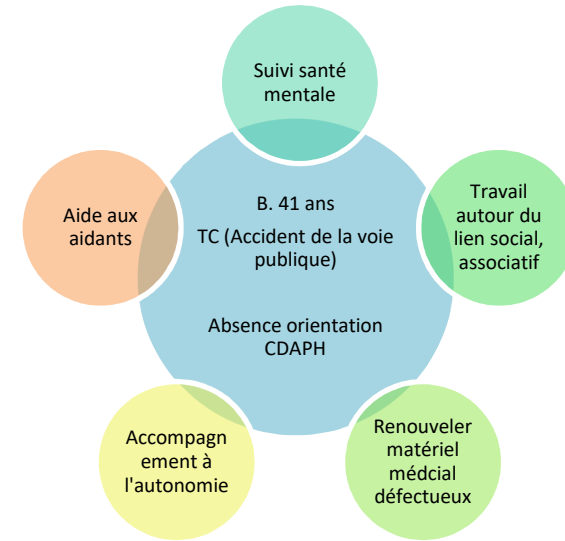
B. 41 ans

TC (Accident de la voie publique)

Absence orientation CDAPH

Suivi santé mentale

Travail autour du lien social, associatif

Renouveler matériel médcial défectueux

Accompagn ement à l'autonomie

Aide aux aidants